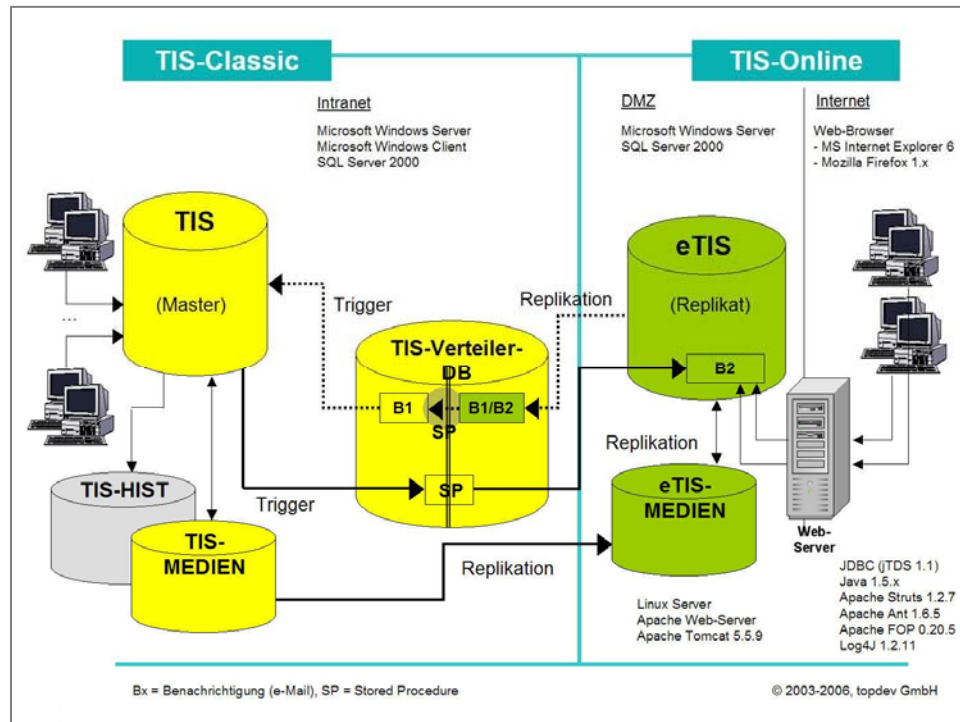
TIS-Classic

TIS-Online

Intranet

Microsoft Windows Server
Microsoft Windows Client
SQL Server 2000

DMZ

Microsoft Windows Server
SQL Server 2000

Internet

Web-Browser
- MS Internet Explorer 6
- Mozilla Firefox 1.x

TIS

(Master)

...

Trigger

Replikation

eTIS

(Replikat)

TIS-Verteiler-DB

B1

B1/B2

SP

B2

Replikation

TIS-HIST

Trigger

SP

eTIS-MEDIEN

TIS-MEDIEN

Replikation

Web-Server

JDBC (jTDS 1.1)
Java 1.5.x
Apache Struts 1.2.7
Apache Ant 1.6.5
Apache FOP 0.20.5
Log4J 1.2.11

Linux Server
Apache Web-Server
Apache Tomcat 5.5.9

Bx = Benachrichtigung (e-Mail), SP = Stored Procedure

© 2003-2006, topdev GmbH